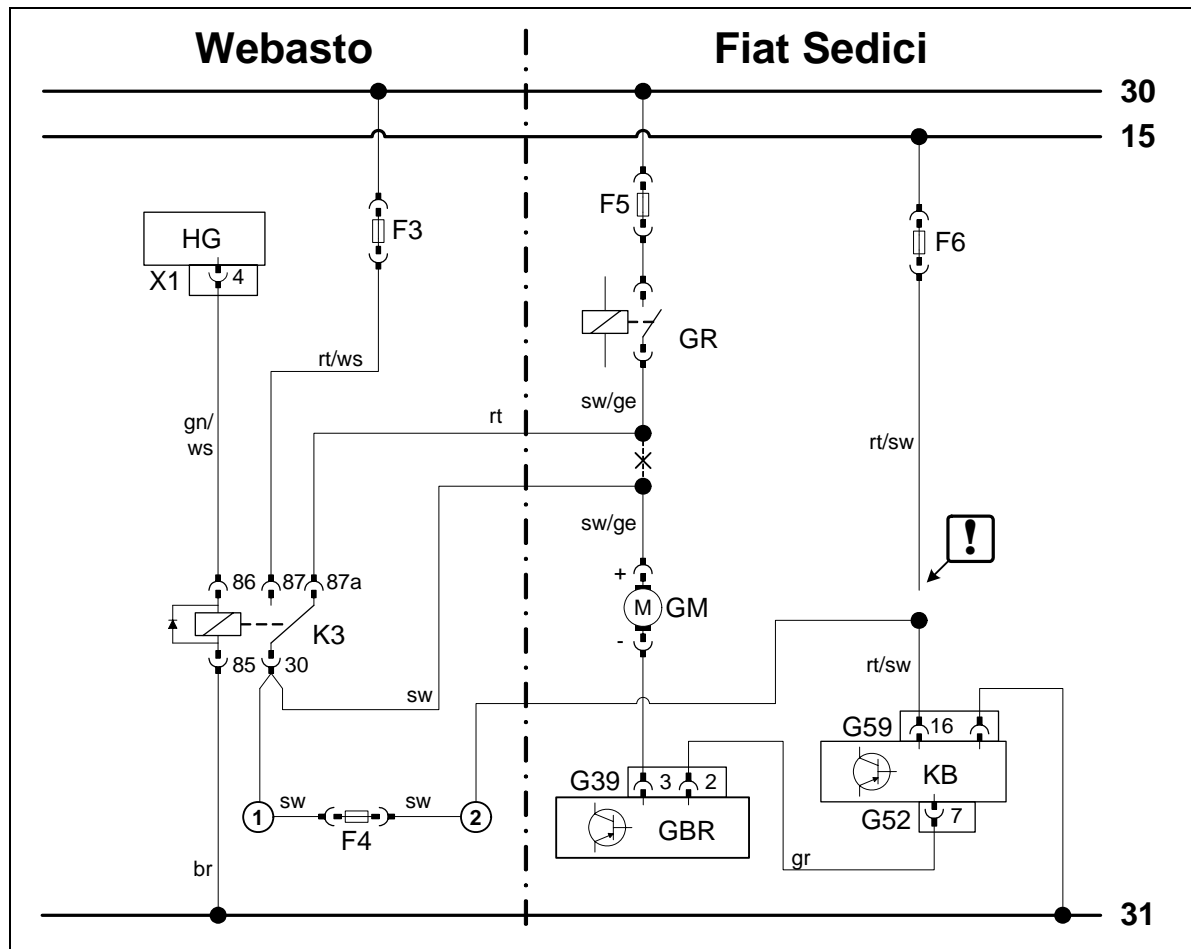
Webasto

Fiat Sedici

30

15

HG

X1 4

F3

F5

F6

GR

rt/ws

sw/ge

gn/
ws

rt

rt/sw

sw/ge

!

+

86 87 87a

M GM

K3

-

85 30

rt/sw

sw

G59 16

KB

G39 3 2

1 sw

sw 2

G52 7

F4

GBR

gr

br

31